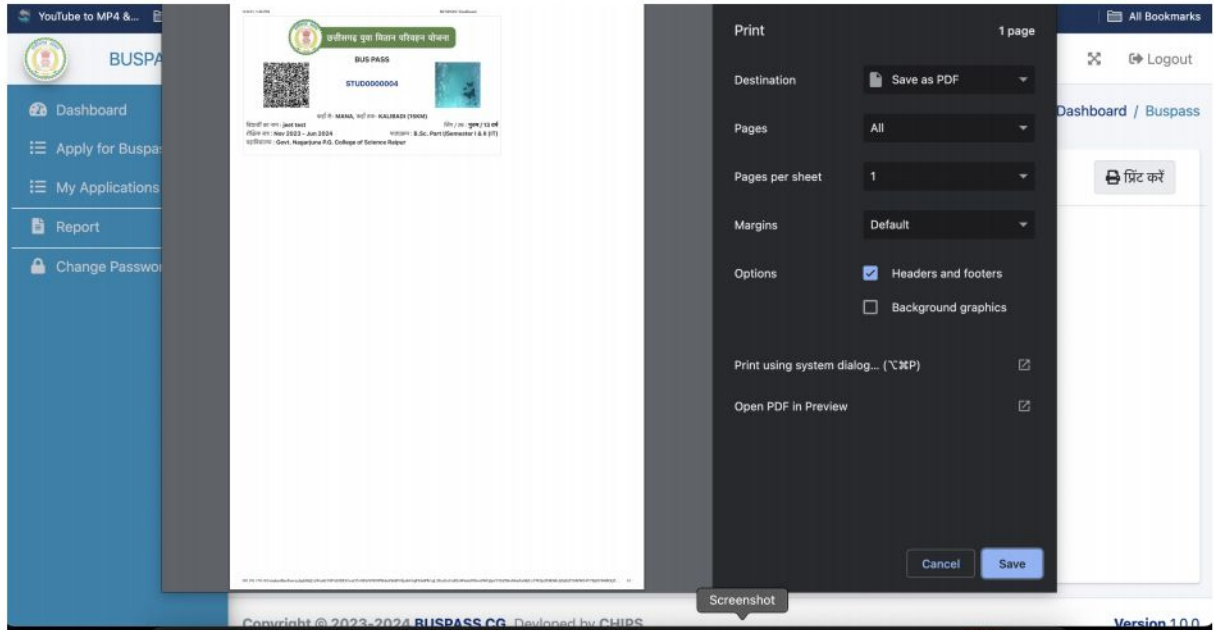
YouTube to MP4 &...
All Bookmarks

BUSPA
Logout

Dashboard
Apply for Buspa
My Applications
Report
Change Passwo

Dashboard / Buspass
प्रिंट करें

छत्तीसगढ़ युवा मितान परिवहन योजना
BUS PASS
STUD0000004
विद्यार्थी का नाम : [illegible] कहाँ से : MANA, कहाँ तक : KALIBADI (15000) लिंग / आयु : पुरुष / 13 वर्ष
वैधता अवधि : Nov 2023 - Jun 2024 पाठ्यक्रम : B.Sc. Part (Semester I & II (IT)
महाविद्यालय : Govt. Nagarjuna P.G. College of Science Raipur

Print
1 page
Destination
Save as PDF
Pages
All
Pages per sheet
1
Margins
Default
Options
Headers and footers
Background graphics
Print using system dialog... (⌥⌘P)
Open PDF in Preview
Cancel
Save

Screenshot

Copyright © 2023-2024 BUSPASS CG Devloped by CHIPS
Version 1.0.0